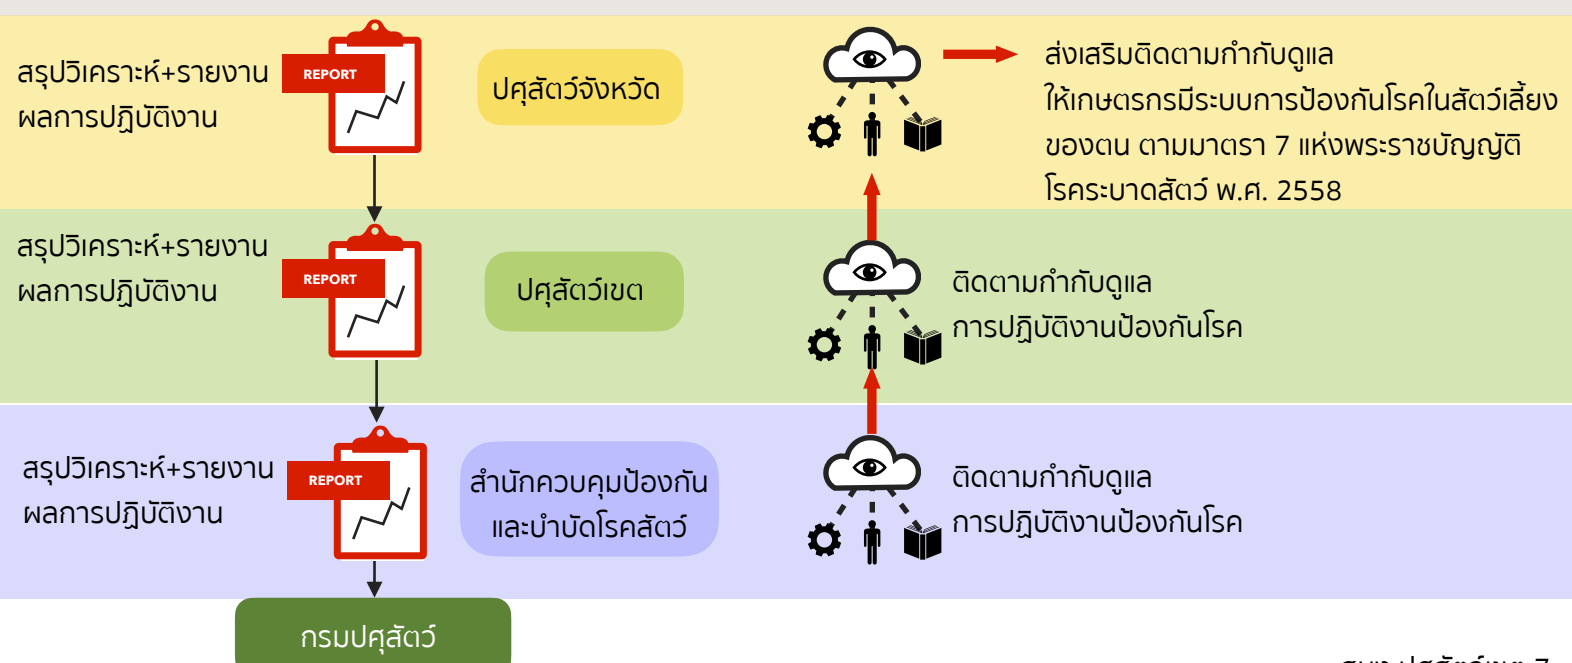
สรุปวิเคราะห์+รายงาน ผลการปฏิบัติงาน

REPORT

ปศุสัตว์จังหวัด

ส่งเสริมติดตามกำกับดูแล ให้เกษตรกรมีระบบการป้องกันโรคในสัตว์เลี้ยงของตน ตามมาตรา 7 แห่งพระราชบัญญัติโรคระบาดสัตว์ พ.ศ. 2558

สรุปวิเคราะห์+รายงาน ผลการปฏิบัติงาน

REPORT

ปศุสัตว์เขต

ติดตามกำกับดูแล การปฏิบัติงานป้องกันโรค

สรุปวิเคราะห์+รายงาน ผลการปฏิบัติงาน

REPORT

สำนักควบคุมป้องกัน และบำบัดโรคสัตว์

ติดตามกำกับดูแล การปฏิบัติงานป้องกันโรค

กรมปศุสัตว์

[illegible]